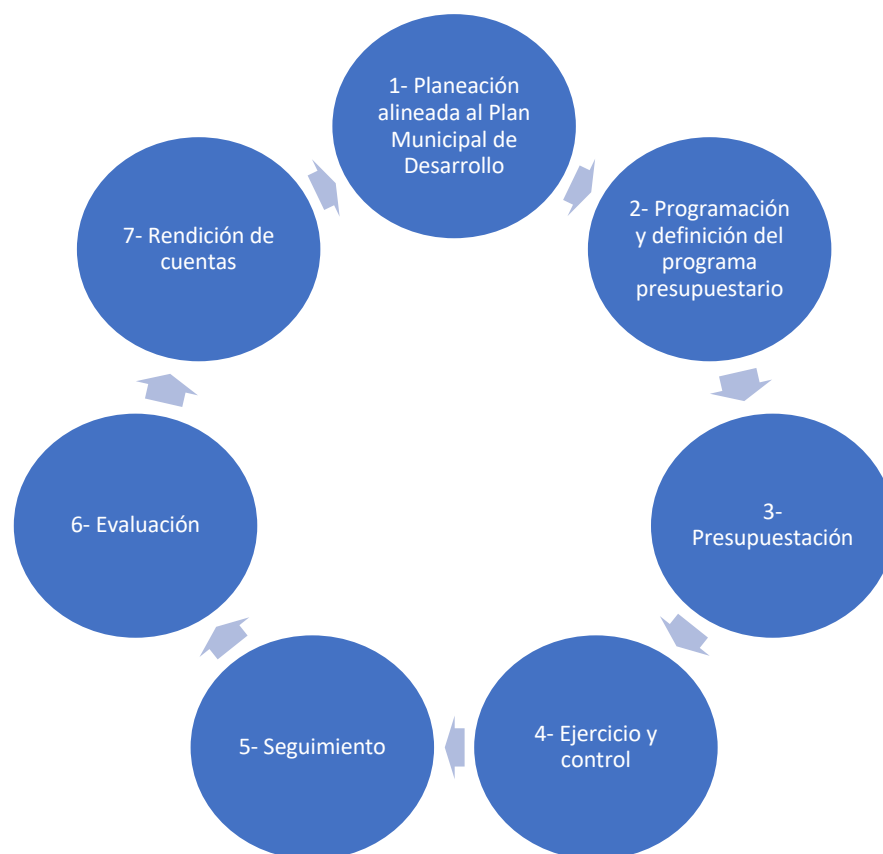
1- Planeación alineada al Plan Municipal de Desarrollo

2- Programación y definición del programa presupuestario

3- Presupuestación

4- Ejercicio y control

5- Seguimiento

6- Evaluación

7- Rendición de cuentas